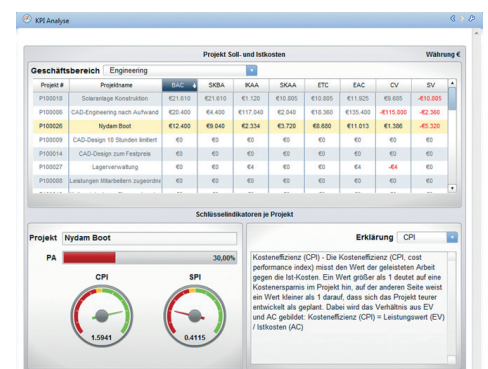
KPI Analyse

Projekt Soll- und Istkosten

Währung €

Geschäftsbereich Engineering

| Projekt # | Projektname | BAC | SKBA | IKAA | SKAA | ETC | EAC | CV | SV |
|---|---|---|---|---|---|---|---|---|---|
| P100018 | Solaranlage Konstruktion | €21.610 | €21.610 | €1.120 | €10.005 | €10.805 | €11.925 | €9.685 | -€10.005 |
| P100006 | CAD-Engineering nach Aufwand | €20.400 | €4.400 | €117.040 | €2.040 | €18.360 | €135.400 | -€115.000 | -€2.360 |
| P100026 | Nydam Boot | €12.400 | €9.040 | €2.334 | €3.720 | €8.680 | €11.013 | €1.386 | -€5.320 |
| P100009 | CAD-Design 10 Stunden limitiert | €0 | €0 | €0 | €0 | €0 | €0 | €0 | €0 |
| P100014 | CAD-Design zum Festpreis | €0 | €0 | €0 | €0 | €0 | €0 | €0 | €0 |
| P100027 | Lagerverwaltung | €0 | €0 | €4 | €0 | €0 | €4 | -€4 | €0 |
| P100008 | Leistungen Mitarbeitern zugeordn | €0 | €0 | €0 | €0 | €0 | €0 | €0 | €0 |

Schlüsselindikatoren je Projekt

Projekt Nydam Boot

PA 30,00%

CPI

1.5941

SPI

0.4115

Erklärung CPI

Kosteneffizienz (CPI) - Die Kosteneffizienz (CPI, cost performance index) misst den Wert der geleisteten Arbeit gegen die Ist-Kosten. Ein Wert größer als 1 deutet auf eine Kostenersparnis im Projekt hin, auf der anderen Seite weist ein Wert kleiner als 1 darauf, dass sich das Projekt teurer entwickelt als geplant. Dabei wird das Verhältnis aus EV und AC gebildet: Kosteneffizienz (CPI) = Leistungswert (EV) / Istkosten (AC)